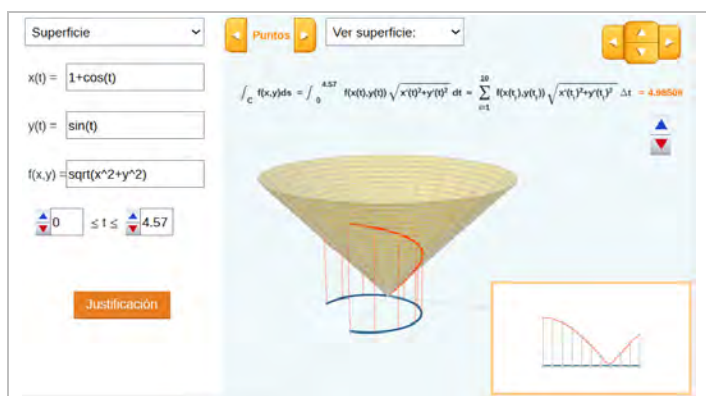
Superficie

x(t) = 1+cos(t)

y(t) = sin(t)

f(x,y) = sqrt(x^2+y^2)

0 ≤ t ≤ 4.57

Justificación

Puntos

Ver superficie:

$\int_C f(x,y)ds = \int_0^{4.57} f(x(t),y(t)) \sqrt{x'(t)^2+y'(t)^2}\, dt \approx \sum_{i=1}^{20} f(x(t_i),y(t_i)) \sqrt{x'(t_i)^2+y'(t_i)^2}\, \Delta t = 4.98508$